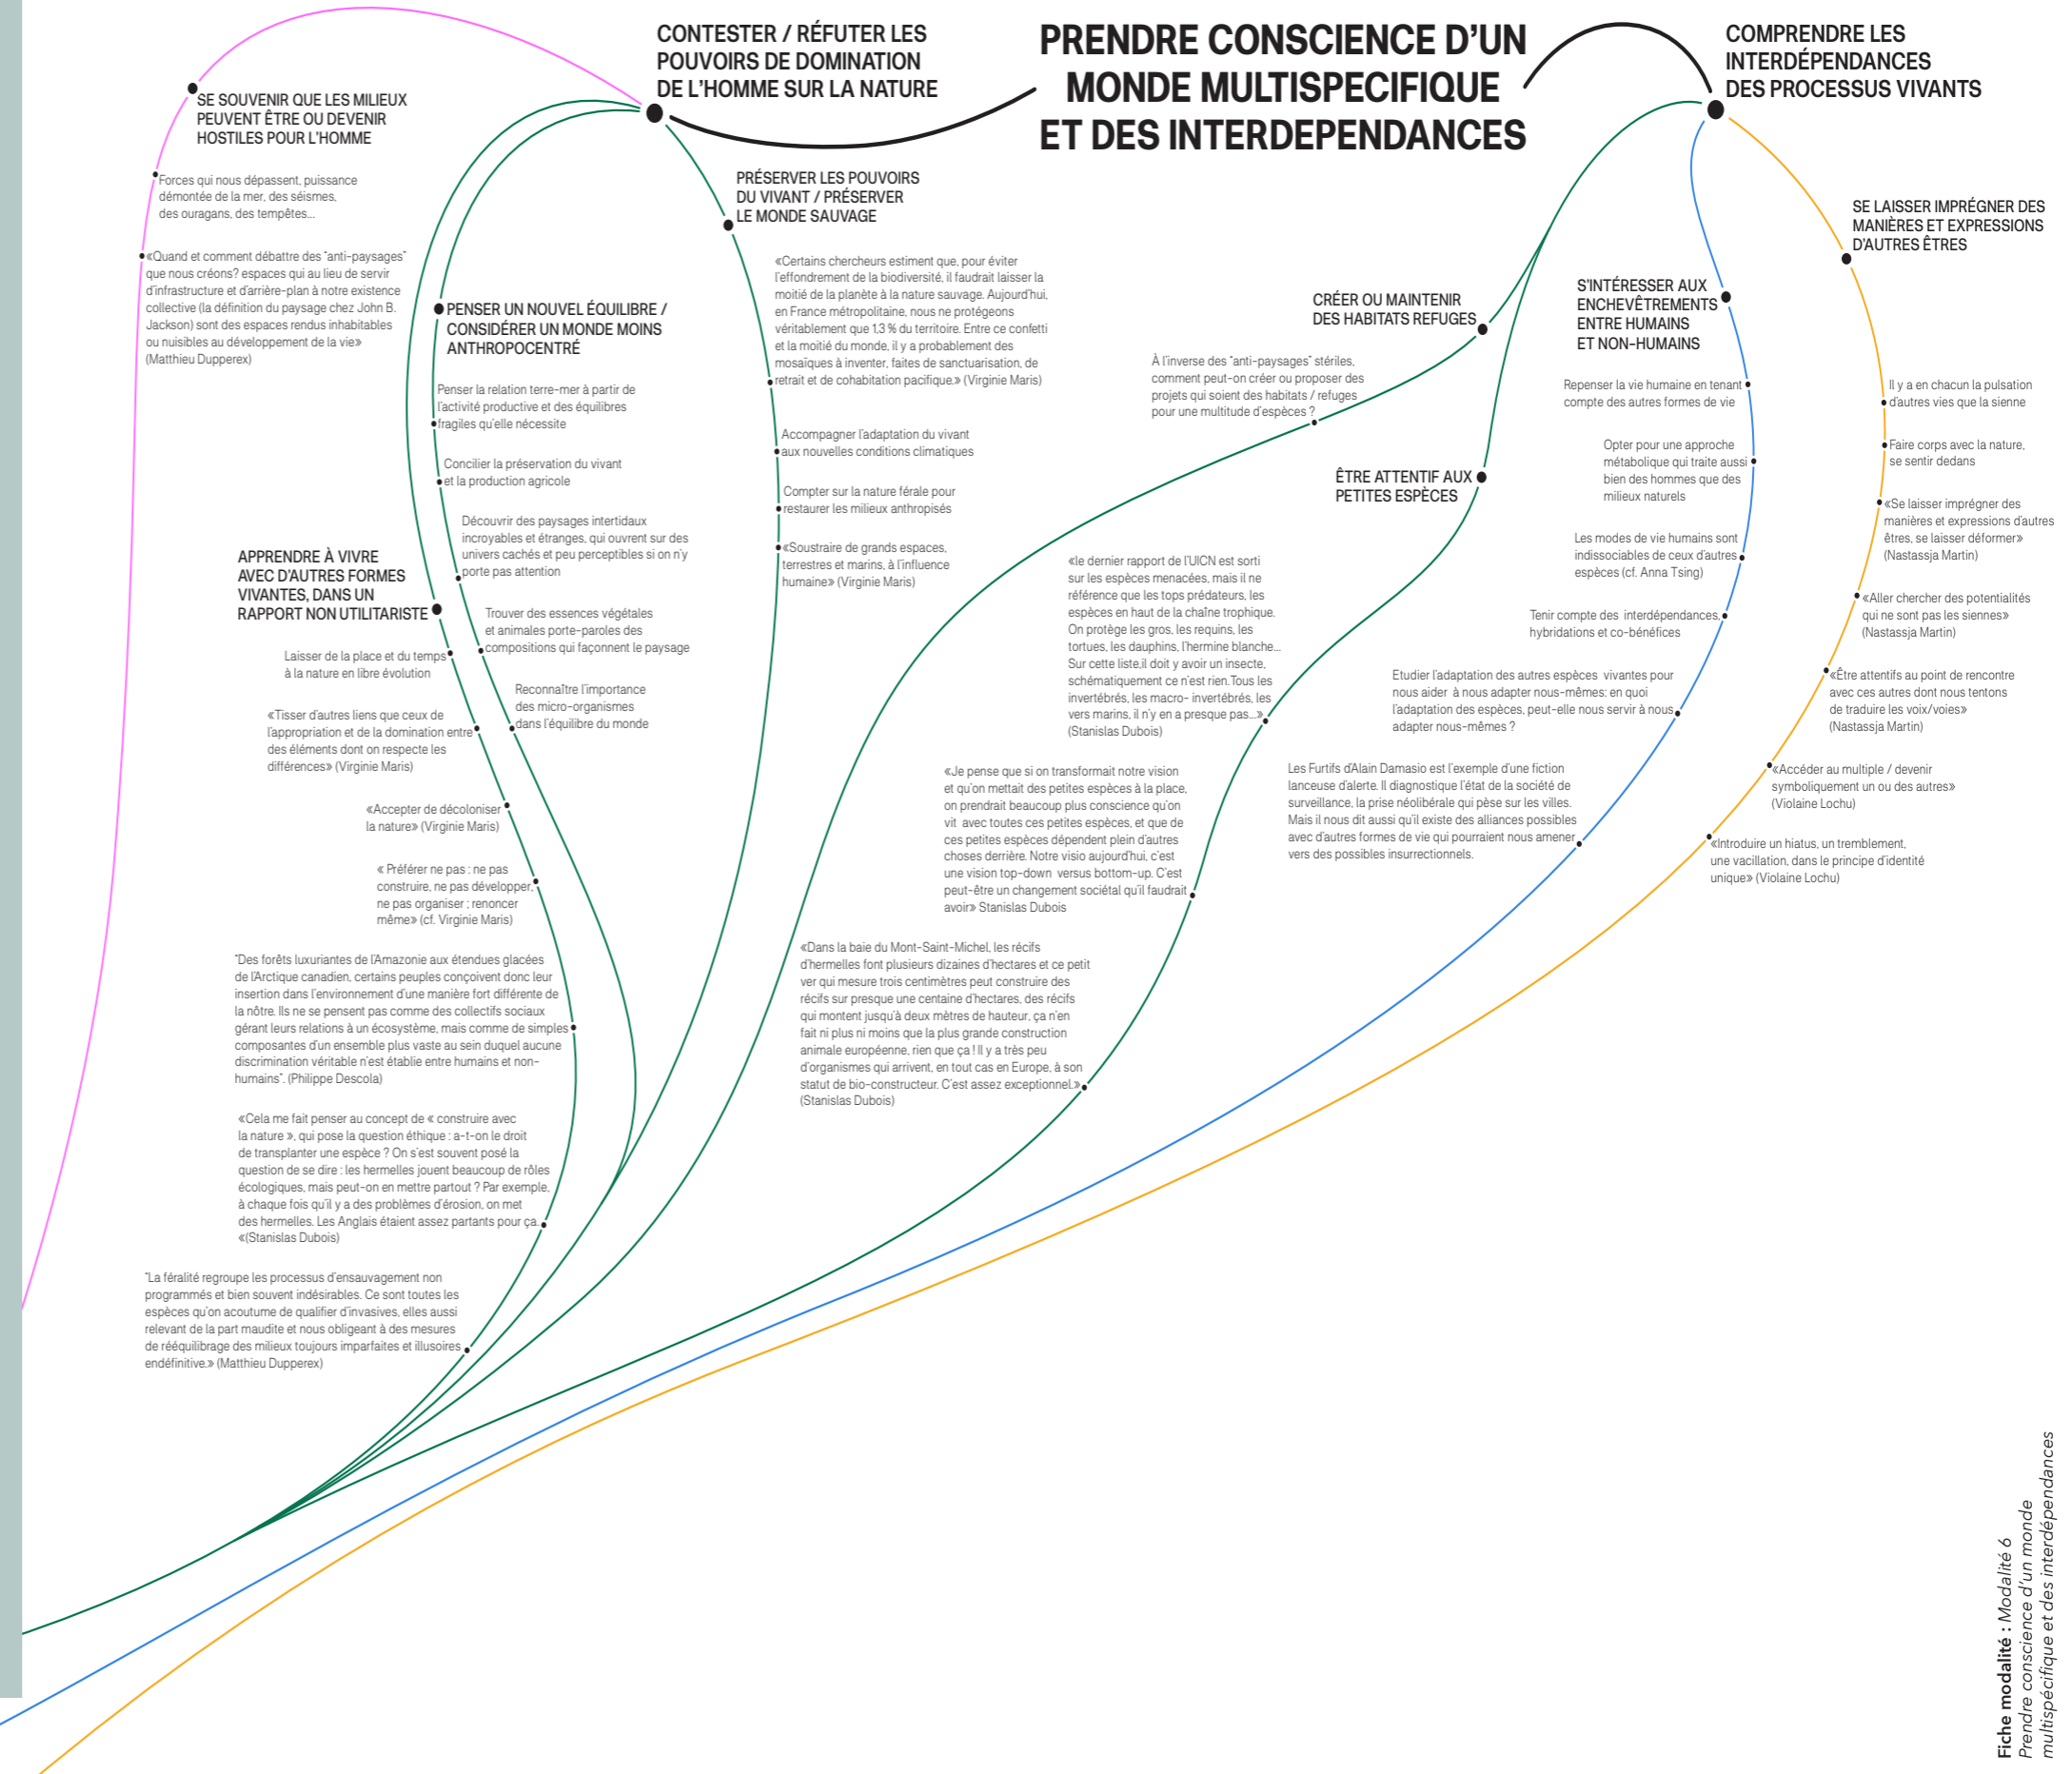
PRENDRE CONSCIENCE D'UN MONDE MULTISPECIFIQUE ET DES INTERDEPENDANCES

CONTESTER / RÉFUTER LES POUVOIRS DE DOMINATION DE L'HOMME SUR LA NATURE

SE SOUVENIR QUE LES MILIEUX PEUVENT ÊTRE OU DEVENIR HOSTILES POUR L'HOMME

Forces qui nous dépassent, puissance démontée de la mer, des séismes, des ouragans, des tempêtes...

«Quand et comment débattre des "anti-paysages" que nous créons? espaces qui au lieu de servir d'infrastructure et d'arrière-plan à notre existence collective (la définition du paysage chez John B. Jackson) sont des espaces rendus inhabitables ou nuisibles au développement de la vie» (Matthieu Dupperex)

PENSER UN NOUVEL ÉQUILIBRE / CONSIDÉRER UN MONDE MOINS ANTHROPOCENTRÉ

Penser la relation terre-mer à partir de l'activité productive et des équilibres fragiles qu'elle nécessite

Concilier la préservation du vivant et la production agricole

Découvrir des paysages intertidaux incroyables et étranges, qui ouvrent sur des univers cachés et peu perceptibles si on n'y porte pas attention

Trouver des essences végétales et animales porte-paroles des compositions qui façonnent le paysage

Reconnaître l'importance des micro-organismes dans l'équilibre du monde

APPRENDRE À VIVRE AVEC D'AUTRES FORMES VIVANTES, DANS UN RAPPORT NON UTILITARISTE

Laisser de la place et du temps à la nature en libre évolution

«Tisser d'autres liens que ceux de l'appropriation et de la domination entre des éléments dont on respecte les différences» (Virginie Maris)

«Accepter de décoloniser la nature» (Virginie Maris)

« Préférer ne pas : ne pas construire, ne pas développer, ne pas organiser ; renoncer même» (cf. Virginie Maris)

"Des forêts luxuriantes de l'Amazonie aux étendues glacées de l'Arctique canadien, certains peuples conçoivent donc leur insertion dans l'environnement d'une manière fort différente de la nôtre. Ils ne se pensent pas comme des collectifs sociaux gérant leurs relations à un écosystème, mais comme de simples composantes d'un ensemble plus vaste au sein duquel aucune discrimination véritable n'est établie entre humains et non-humains". (Philippe Descola)

«Cela me fait penser au concept de « construire avec la nature », qui pose la question éthique : a-t-on le droit de transplanter une espèce ? On s'est souvent posé la question de se dire : les hermelles jouent beaucoup de rôles écologiques, mais peut-on en mettre partout ? Par exemple, à chaque fois qu'il y a des problèmes d'érosion, on met des hermelles. Les Anglais étaient assez partants pour ça. «(Stanislas Dubois)

"La féralité regroupe les processus d'ensauvagement non programmés et bien souvent indésirables. Ce sont toutes les espèces qu'on acoutume de qualifier d'invasives, elles aussi relevant de la part maudite et nous obligeant à des mesures de rééquilibrage des milieux toujours imparfaites et illusoires endéfinitive.» (Matthieu Dupperex)

PRÉSERVER LES POUVOIRS DU VIVANT / PRÉSERVER LE MONDE SAUVAGE

«Certains chercheurs estiment que, pour éviter l'effondrement de la biodiversité, il faudrait laisser la moitié de la planète à la nature sauvage. Aujourd'hui, en France métropolitaine, nous ne protégeons véritablement que 1,3 % du territoire. Entre ce confetti et la moitié du monde, il y a probablement des mosaïques à inventer, faites de sanctuarisation, de retrait et de cohabitation pacifique.» (Virginie Maris)

Accompagner l'adaptation du vivant aux nouvelles conditions climatiques

Compter sur la nature férale pour restaurer les milieux anthropisés

«Soustraire de grands espaces, terrestres et marins, à l'influence humaine» (Virginie Maris)

COMPRENDRE LES INTERDÉPENDANCES DES PROCESSUS VIVANTS

CRÉER OU MAINTENIR DES HABITATS REFUGES

À l'inverse des "anti-paysages" stériles, comment peut-on créer ou proposer des projets qui soient des habitats / refuges pour une multitude d'espèces ?

ÊTRE ATTENTIF AUX PETITES ESPÈCES

«le dernier rapport de l'UICN est sorti sur les espèces menacées, mais il ne référence que les tops prédateurs, les espèces en haut de la chaîne trophique. On protège les gros, les requins, les tortues, les dauphins, l'hermine blanche... Sur cette liste,il doit y avoir un insecte, schématiquement ce n'est rien.Tous les invertébrés, les macro- invertébrés, les vers marins, il n'y en a presque pas...» (Stanislas Dubois)

«Je pense que si on transformait notre vision et qu'on mettait des petites espèces à la place, on prendrait beaucoup plus conscience qu'on vit avec des petites espèces, et que de ces petites espèces dépendent plein d'autres choses derrière. Notre visio aujourd'hui, c'est une vision top-down versus bottom-up. C'est peut-être un changement sociétal qu'il faudrait avoir» Stanislas Dubois

«Dans la baie du Mont-Saint-Michel, les récifs d'hermelles font plusieurs dizaines d'hectares et ce petit ver qui mesure trois centimètres peut construire des récifs sur presque une centaine d'hectares, des récifs qui montent jusqu'à deux mètres de hauteur, ça n'en fait ni plus ni moins que la plus grande construction animale européenne, rien que ça ! Il y a très peu d'organismes qui arrivent, en tout cas en Europe, à son statut de bio-constructeur. C'est assez exceptionnel.» (Stanislas Dubois)

S'INTÉRESSER AUX ENCHEVÊTREMENTS ENTRE HUMAINS ET NON-HUMAINS

Repenser la vie humaine en tenant compte des autres formes de vie

Opter pour une approche métabolique qui traite aussi bien des hommes que des milieux naturels

Les modes de vie humains sont indissociables de ceux d'autres espèces (cf. Anna Tsing)

Tenir compte des interdépendances, hybridations et co-bénéfices

Etudier l'adaptation des autres espèces vivantes pour nous aider à nous adapter nous-mêmes: en quoi l'adaptation des espèces, peut-elle nous servir à nous adapter nous-mêmes ?

Les Furtifs d'Alain Damasio est l'exemple d'une fiction lanceuse d'alerte. Il diagnostique l'état de la société de surveillance, la prise néolibérale qui pèse sur les villes. Mais il nous dit aussi qu'il existe des alliances possibles avec d'autres formes de vie qui pourraient nous amener vers des possibles insurrectionnels.

SE LAISSER IMPRÉGNER DES MANIÈRES ET EXPRESSIONS D'AUTRES ÊTRES

Il y a en chacun la pulsation d'autres vies que la sienne

Faire corps avec la nature, se sentir dedans

«Se laisser imprégner des manières et expressions d'autres êtres, se laisser déformer» (Nastassja Martin)

«Aller chercher des potentialités qui ne sont pas les siennes» (Nastassja Martin)

«Être attentifs au point de rencontre avec ces autres dont nous tentons de traduire les voix/voies» (Nastassja Martin)

«Accéder au multiple / devenir symboliquement un ou des autres» (Violaine Lochu)

«Introduire un hiatus, un tremblement, une vacillation, dans le principe d'identité unique» (Violaine Lochu)

Fiche modalité : Modalité 6 Prendre conscience d'un monde multispécifique et des interdépendances